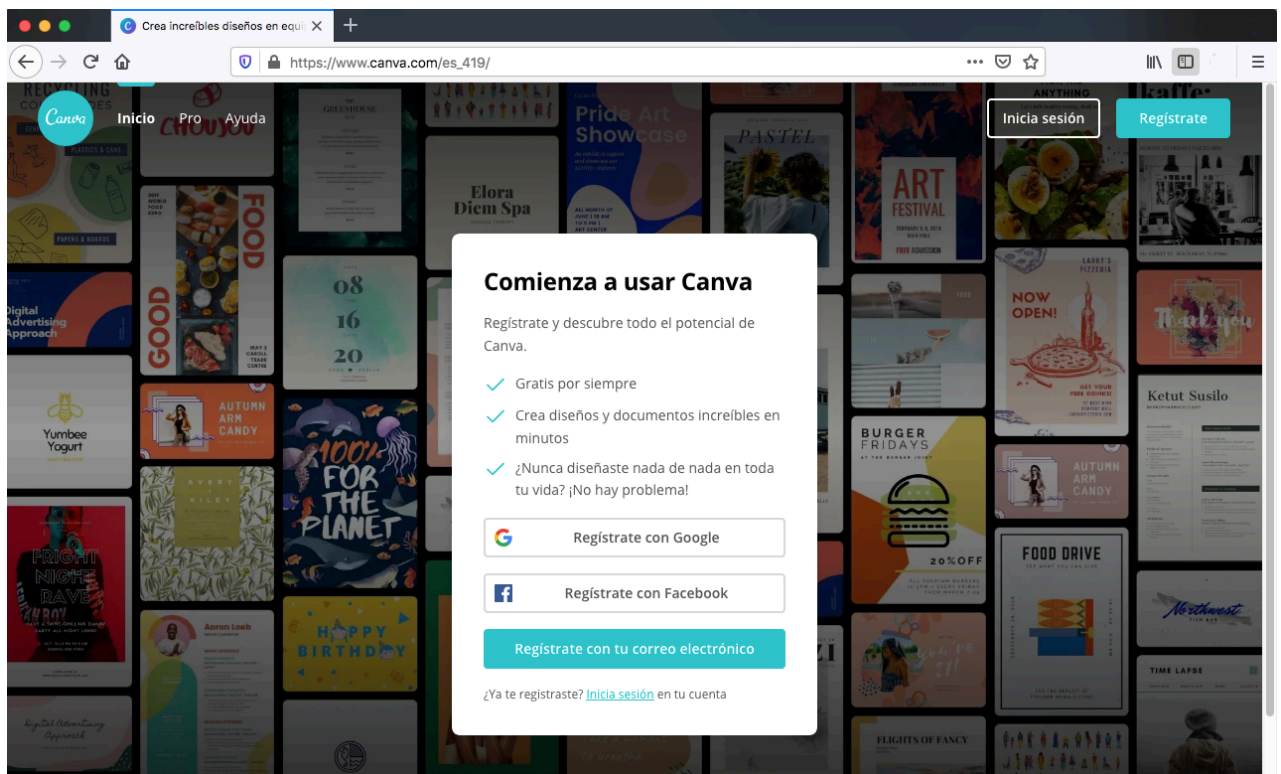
Crea increíbles diseños en equi

https://www.canva.com/es_419/

Canva Inicio Pro Ayuda

Inicia sesión Regístrate

Comienza a usar Canva

Regístrate y descubre todo el potencial de Canva.

Gratis por siempre

Crea diseños y documentos increíbles en minutos

¿Nunca diseñaste nada de nada en toda tu vida? ¡No hay problema!

Regístrate con Google

Regístrate con Facebook

Regístrate con tu correo electrónico

¿Ya te registraste? Inicia sesión en tu cuenta

Pride Art Showcase

PASTEL

Elora Diem Spa

ART FESTIVAL

GOOD FOOD

08 16 20

Digital Advertising Approach

Yumbee Yogurt

AUTUMN ARM CANDY

100% FOR THE PLANET

NOW OPEN!

Ketut Susilo

BURGER FRIDAYS

20% OFF

FOOD DRIVE

FRIGHT NIGHT RAVE

HAPPY BIRTHDAY

Aaron Loeb

Thank you

Northwest

TIME LAPSE

FLIGHTS OF FANCY

Digital Advertising Approach